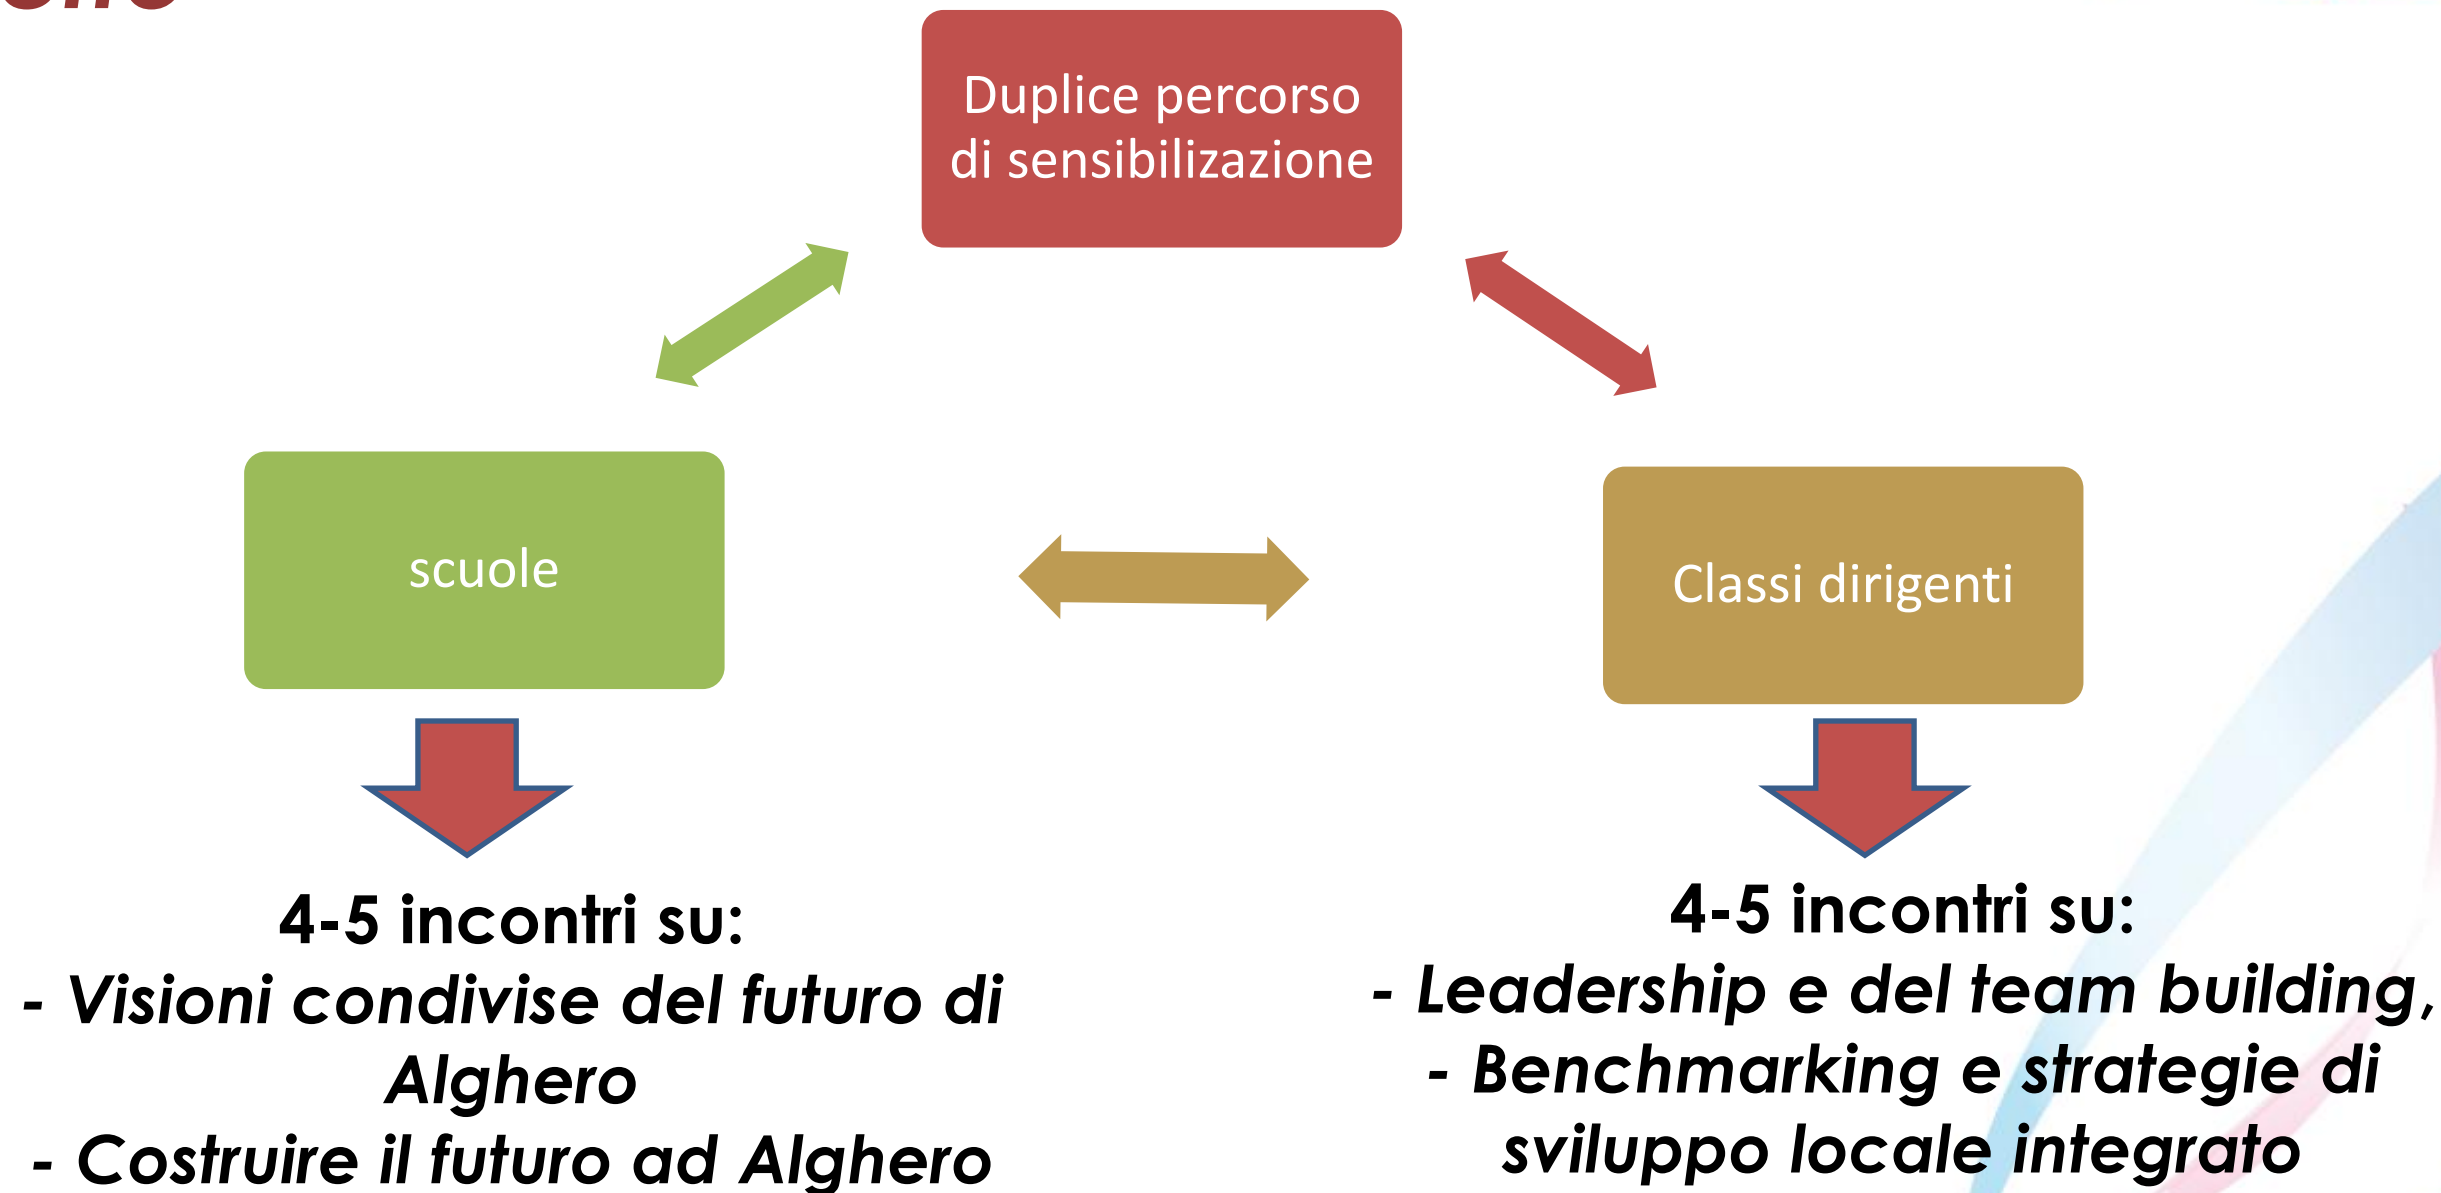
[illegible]

Duplice percorso di sensibilizzazione

scuole

Classi dirigenti

4-5 incontri su:
- Visioni condivise del futuro di Alghero
- Costruire il futuro ad Alghero

4-5 incontri su:
- Leadership e del team building,
- Benchmarking e strategie di sviluppo locale integrato